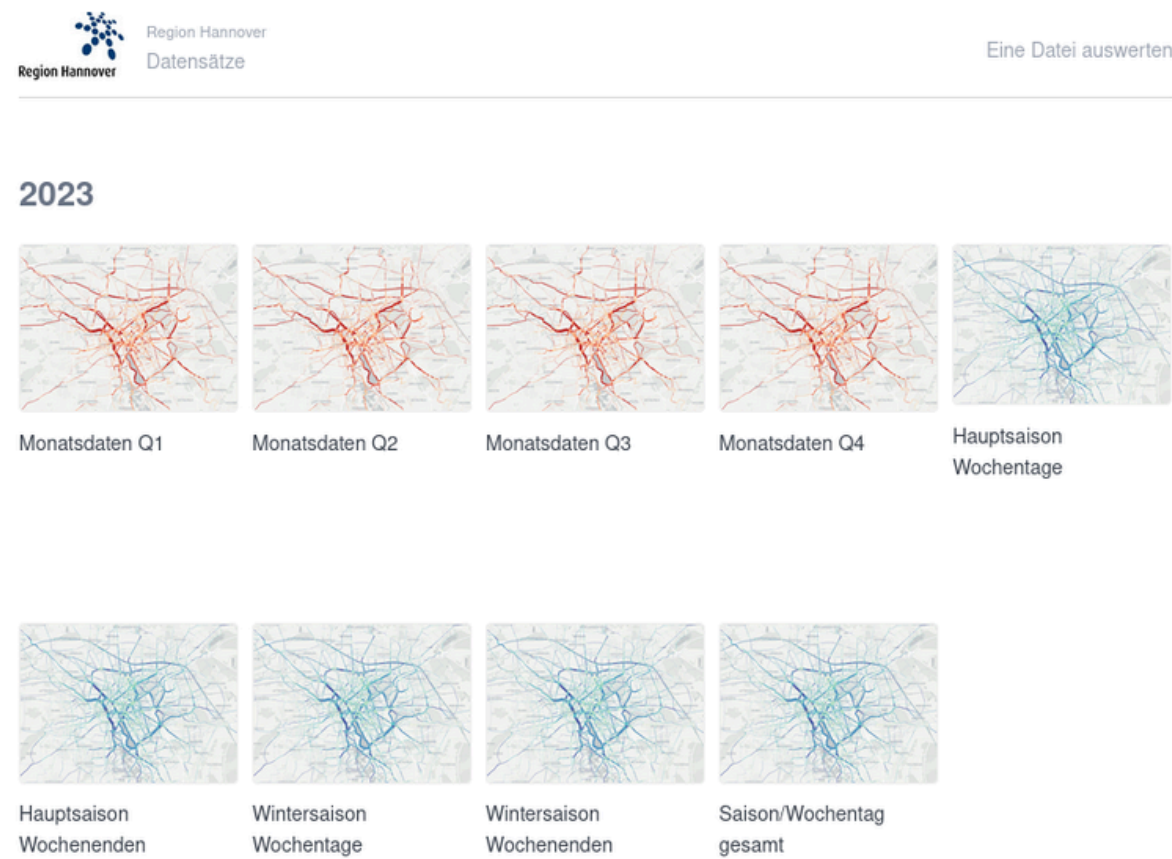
Region Hannover

Region Hannover
Datensätze

Eine Datei auswerten

2023

Monatsdaten Q1

Monatsdaten Q2

Monatsdaten Q3

Monatsdaten Q4

Hauptsaison Wochentage

Hauptsaison Wochenenden

Wintersaison Wochentage

Wintersaison Wochenenden

Saison/Wochentag gesamt